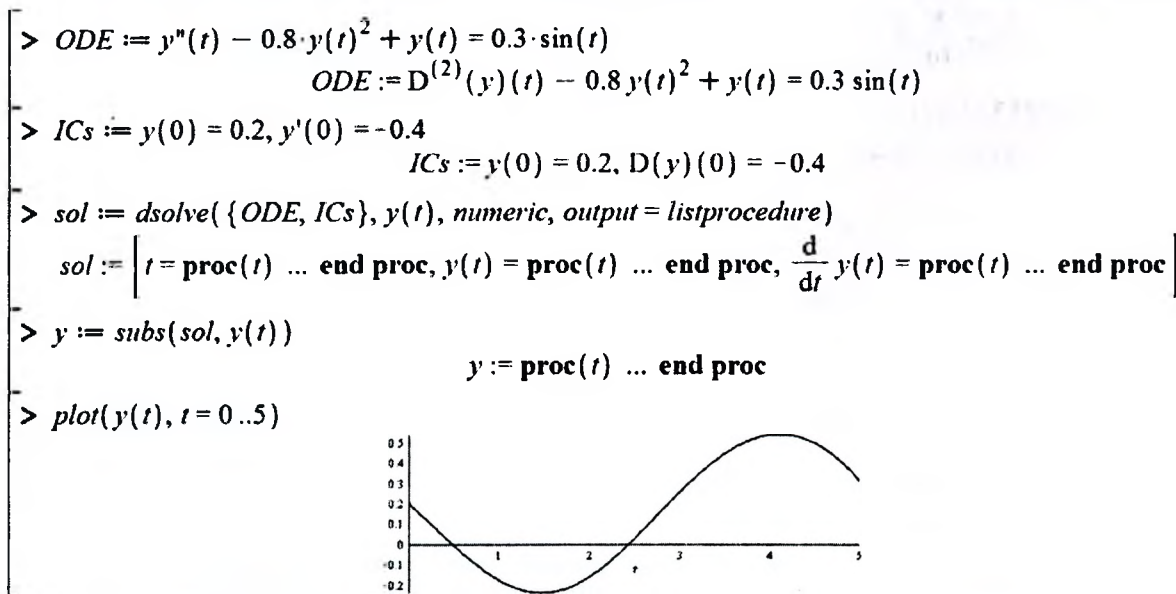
> $ODE := y''(t) - 0.8 \cdot y(t)^2 + y(t) = 0.3 \cdot \sin(t)$

$ODE := D^{(2)}(y)(t) - 0.8\, y(t)^2 + y(t) = 0.3 \sin(t)$

> $ICs := y(0) = 0.2, y'(0) = -0.4$

$ICs := y(0) = 0.2, D(y)(0) = -0.4$

> $sol := dsolve(\{ODE, ICs\}, y(t), numeric, output = listprocedure)$

$sol := \left[ t = \text{proc}(t) \text{ ... end proc}, y(t) = \text{proc}(t) \text{ ... end proc}, \frac{d}{dt} y(t) = \text{proc}(t) \text{ ... end proc} \right]$

> $y := subs(sol, y(t))$

$y := \text{proc}(t) \text{ ... end proc}$

> $plot(y(t), t = 0 ..5)$

0.5
0.4
0.3
0.2
0.1
0
-0.1
-0.2
1
2
3
4
5
t